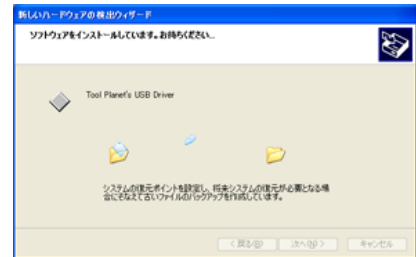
新しいハードウェアの検出ウィザード

ソフトウェアをインストールしています。お待ちください...

Tool Planet's USB Driver

システムの復元ポイントを設定し、将来システムの復元が必要となる場合に備えて古いファイルのバックアップを作成しています。

< 戻る(B)
次へ(N) >
キャンセル